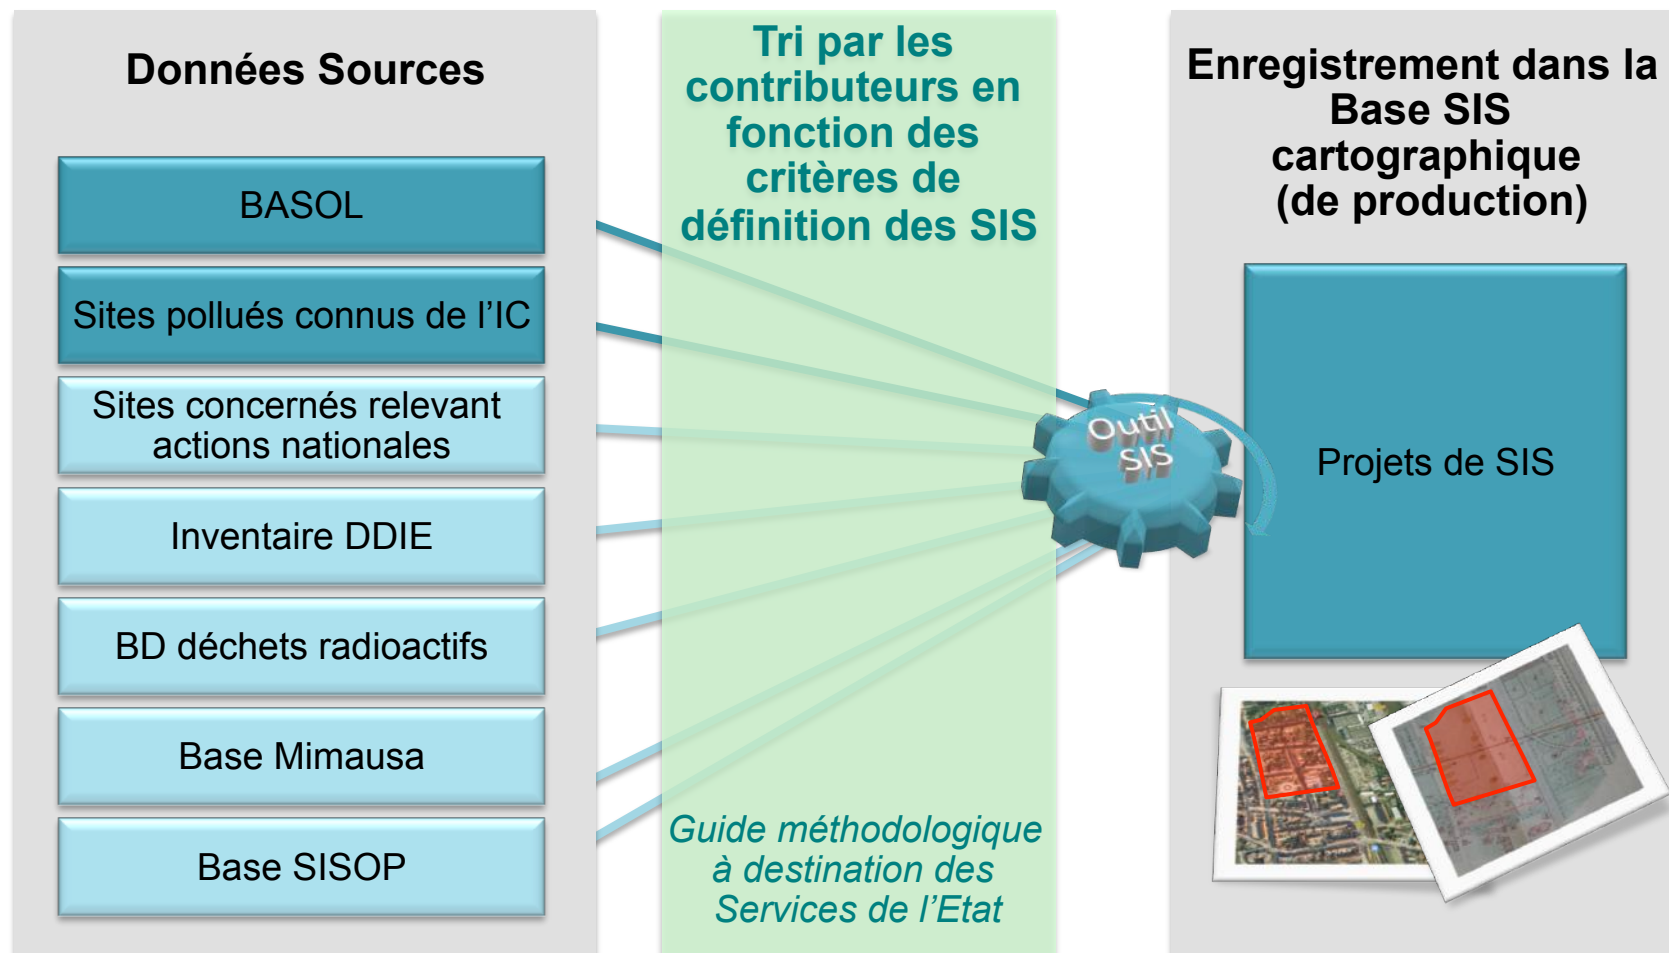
Données Sources

BASOL

Sites pollués connus de l'IC

Sites concernés relevant actions nationales

Inventaire DDIE

BD déchets radioactifs

Base Mimausa

Base SISOP

Tri par les contributeurs en fonction des critères de définition des SIS

Outil SIS

Guide méthodologique à destination des Services de l'Etat

Enregistrement dans la Base SIS cartographique (de production)

Projets de SIS